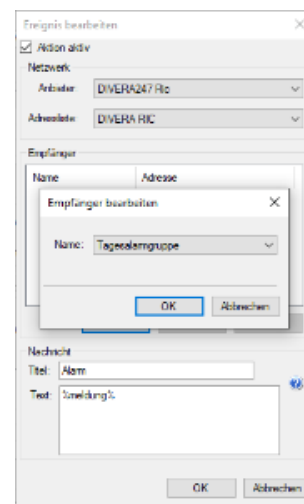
Ereignis bearbeiten
×
Aktion aktiv
Netzwerk
Anbieter: DIVERA24/7 Ric
Adressliste: DIVERA RIC
Empfänger
Name
Adresse
Empfänger bearbeiten
×
Name: Tagesalarmgruppe
OK
Abbrechen
Nachricht
Titel: Alarm
Text: %meldung%
OK
Abbrechen